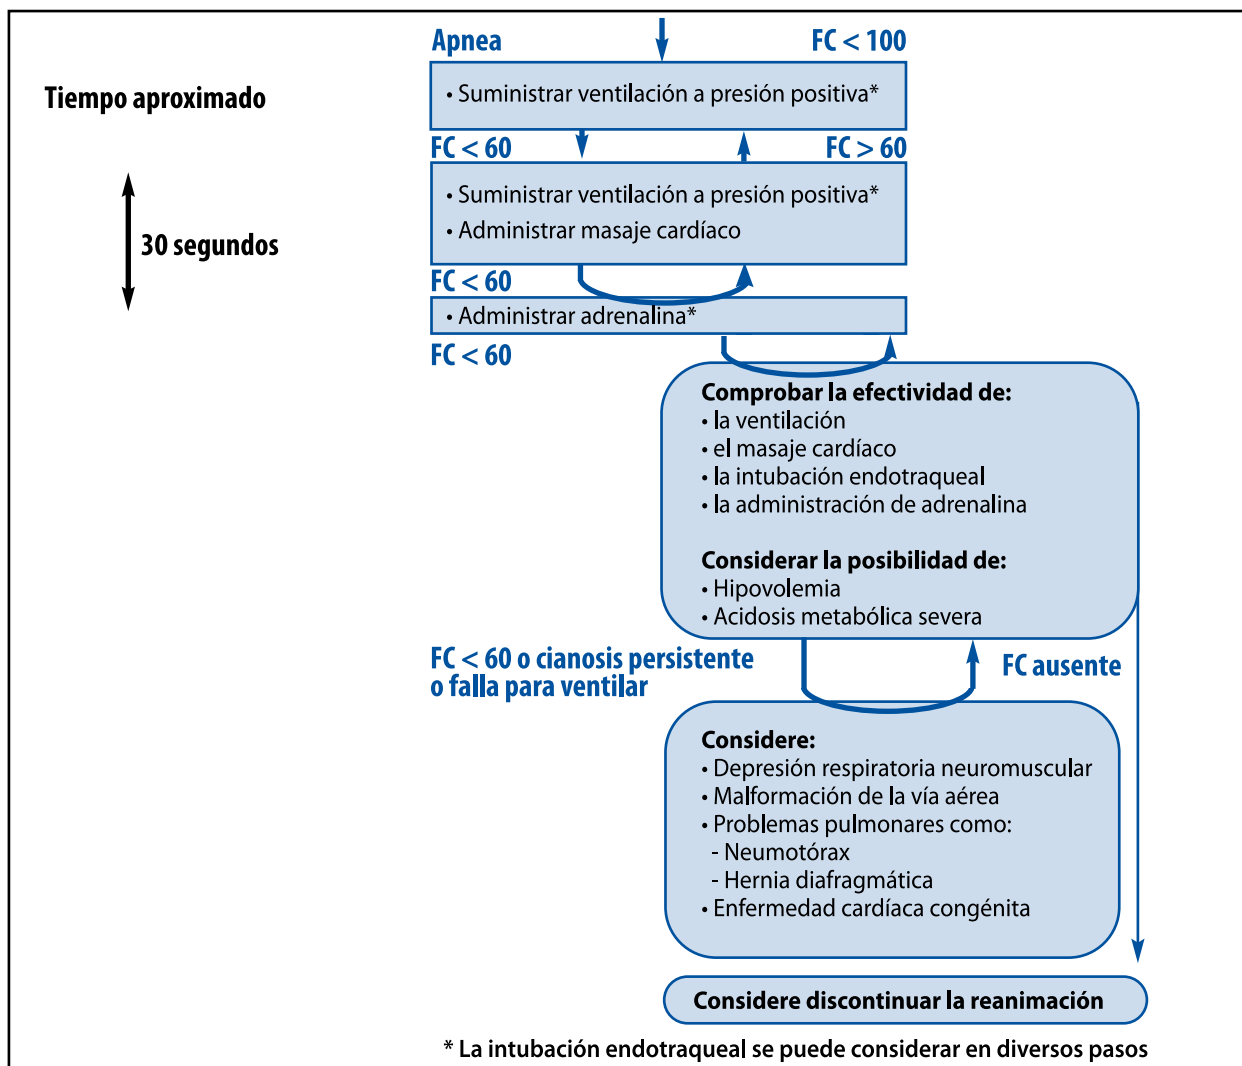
Tiempo aproximado

30 segundos

Apnea

FC < 100

• Suministrar ventilación a presión positiva*

FC < 60

FC > 60

• Suministrar ventilación a presión positiva*
• Administrar masaje cardíaco

FC < 60

• Administrar adrenalina*

FC < 60

Comprobar la efectividad de:
• la ventilación
• el masaje cardíaco
• la intubación endotraqueal
• la administración de adrenalina

Considerar la posibilidad de:
• Hipovolemia
• Acidosis metabólica severa

FC < 60 o cianosis persistente o falla para ventilar

FC ausente

Considere:
• Depresión respiratoria neuromuscular
• Malformación de la vía aérea
• Problemas pulmonares como:
- Neumotórax
- Hernia diafragmática
• Enfermedad cardíaca congénita

Considere discontinuar la reanimación

* La intubación endotraqueal se puede considerar en diversos pasos